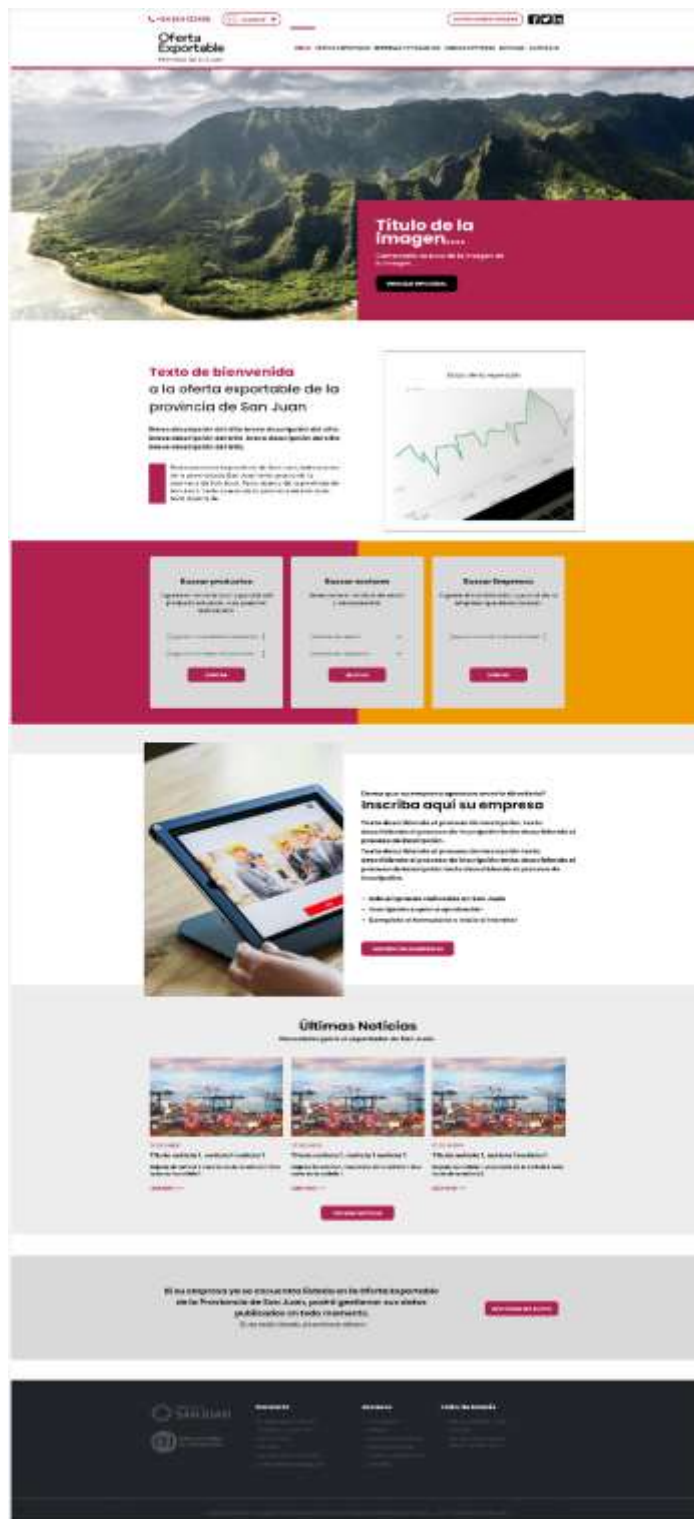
Oferta Exportable

Titulo de la imagen....

Texto de bienvenida a la oferta exportable de la provincia de San Juan

Buscar productos

Buscar sectores

Buscar Empresas

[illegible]

Inscriba aquí su empresa

Últimas Noticias

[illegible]